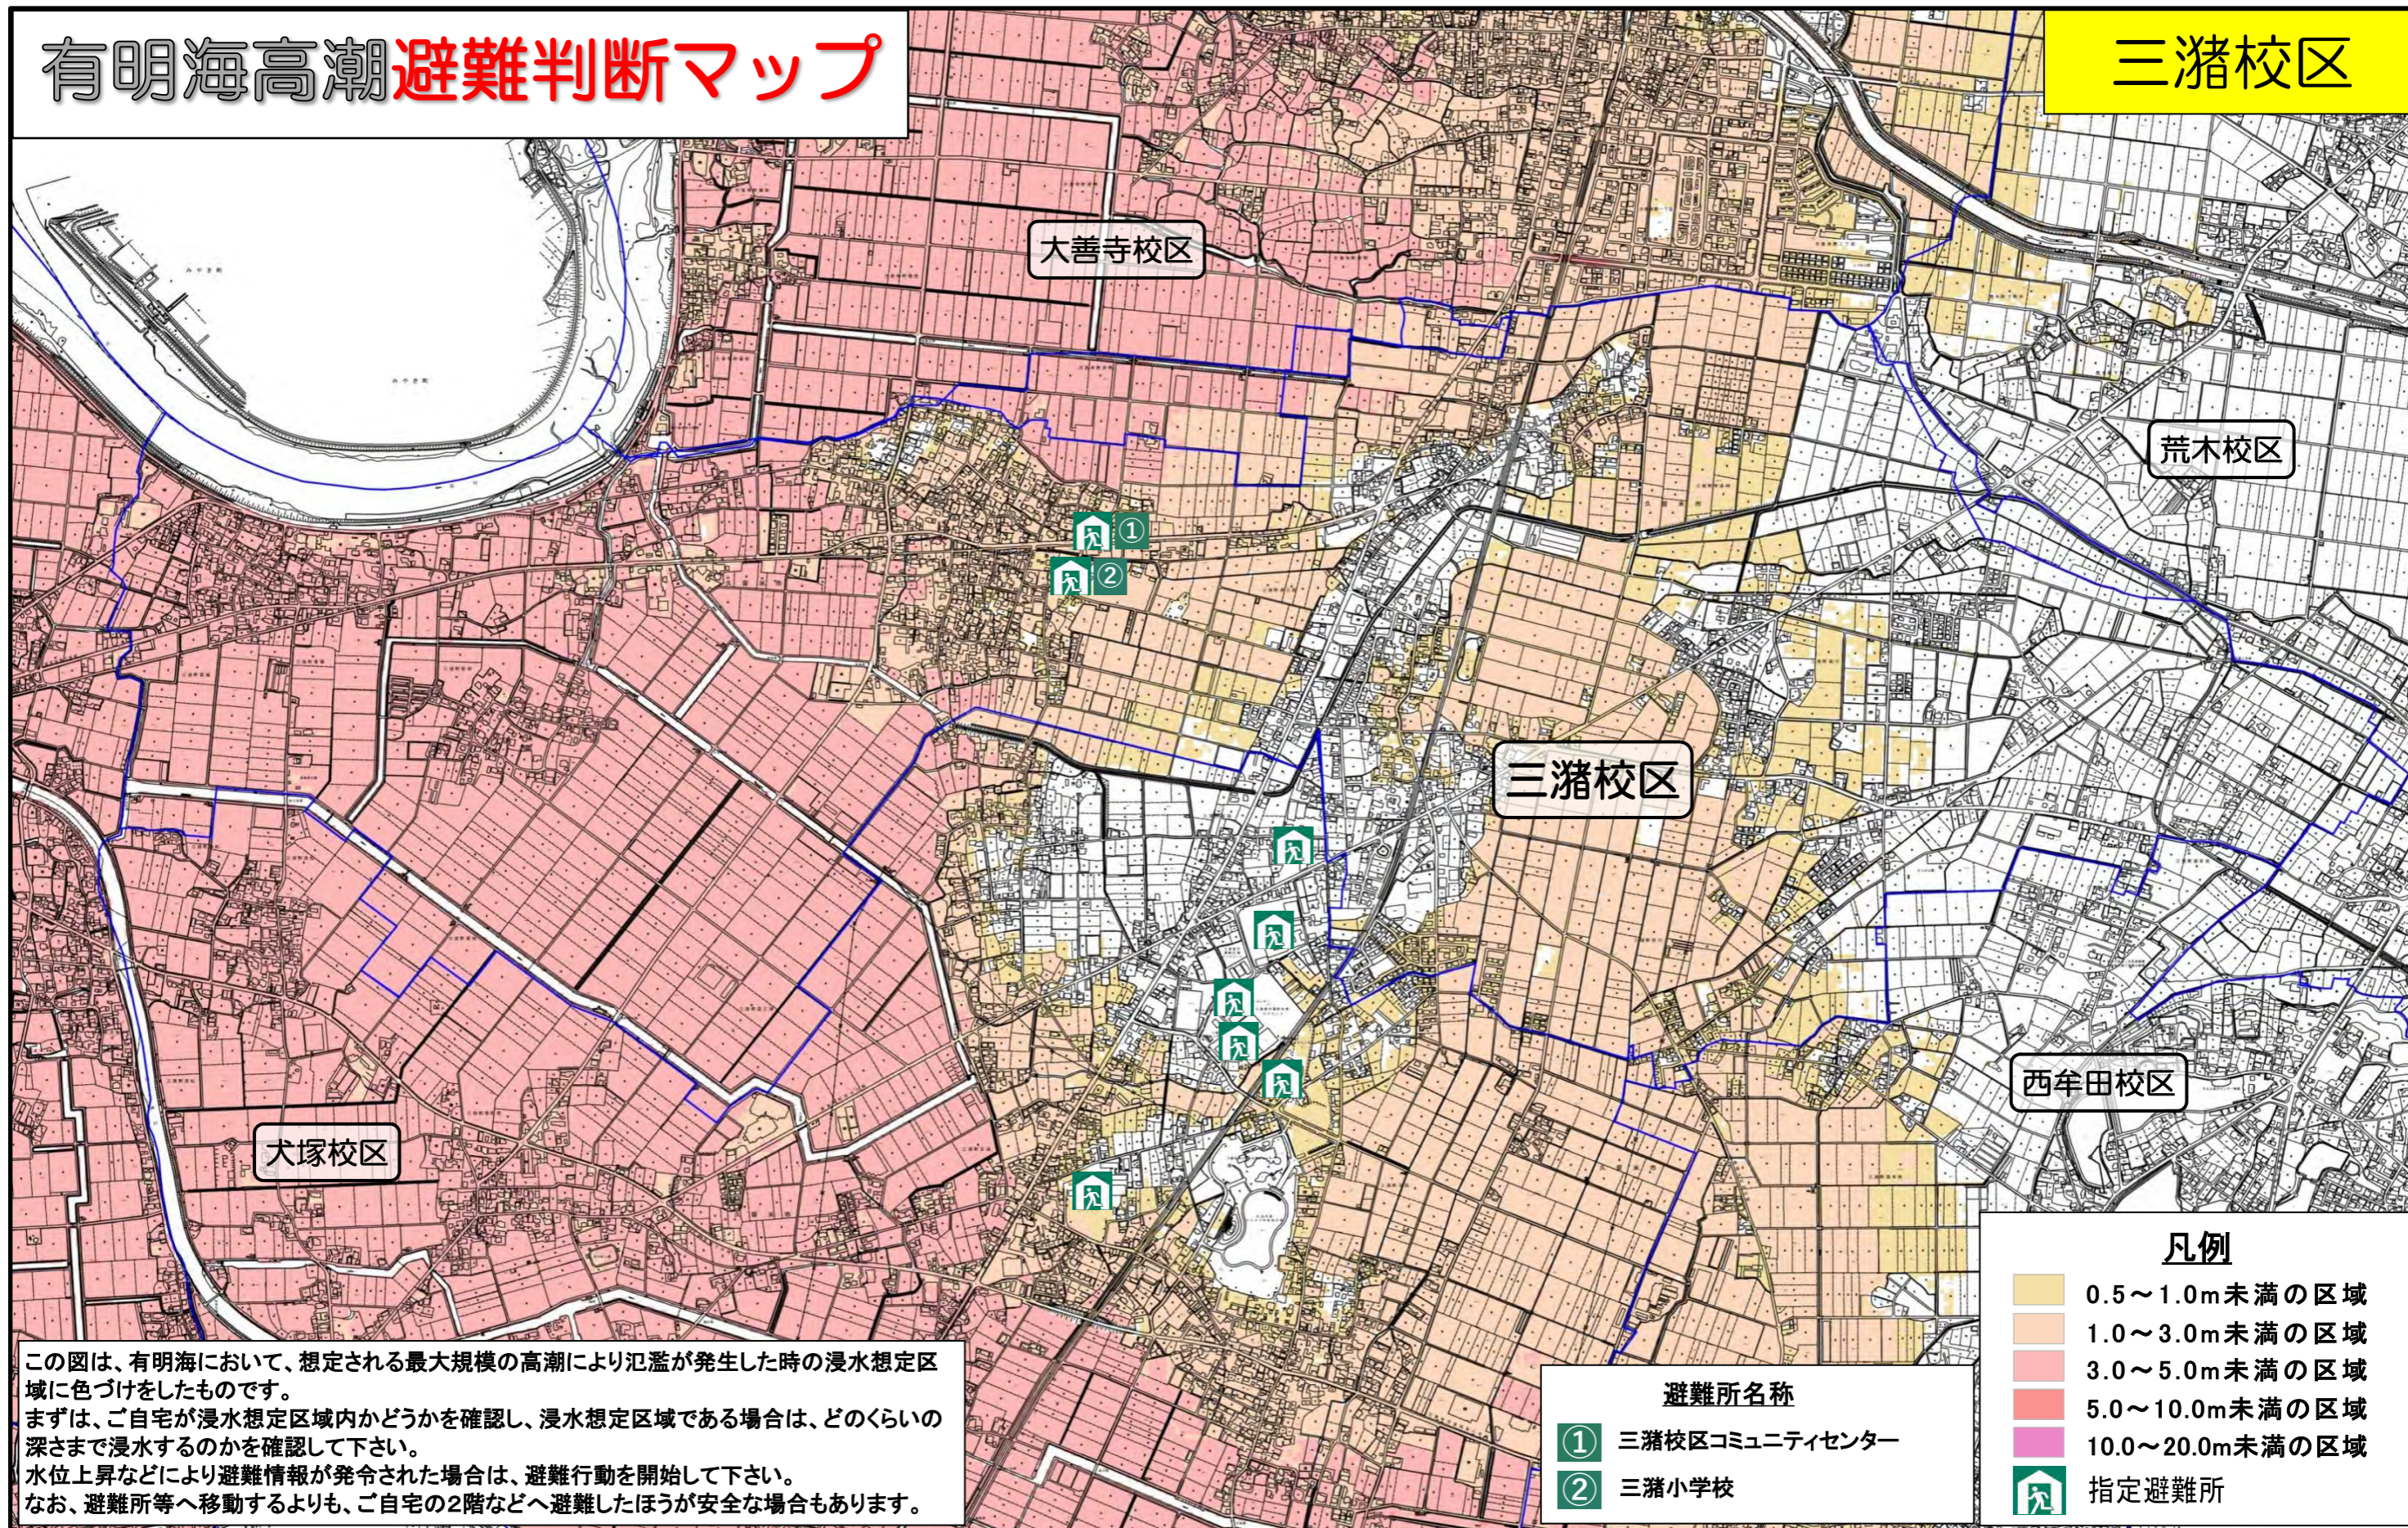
有明海高潮避難判断マップ

三潴校区

大善寺校区

荒木校区

三潴校区

西牟田校区

大塚校区

①
②

この図は、有明海において、想定される最大規模の高潮により氾濫が発生した時の浸水想定区域に色づけをしたものです。
まずは、ご自宅が浸水想定区域内かどうかを確認し、浸水想定区域である場合は、どのくらいの深さまで浸水するのかを確認して下さい。
水位上昇などにより避難情報が発令された場合は、避難行動を開始して下さい。
なお、避難所等へ移動するよりも、ご自宅の2階などへ避難したほうが安全な場合もあります。

避難所名称
① 三潴校区コミュニティセンター
② 三潴小学校

凡例
0.5～1.0m未満の区域
1.0～3.0m未満の区域
3.0～5.0m未満の区域
5.0～10.0m未満の区域
10.0～20.0m未満の区域
指定避難所